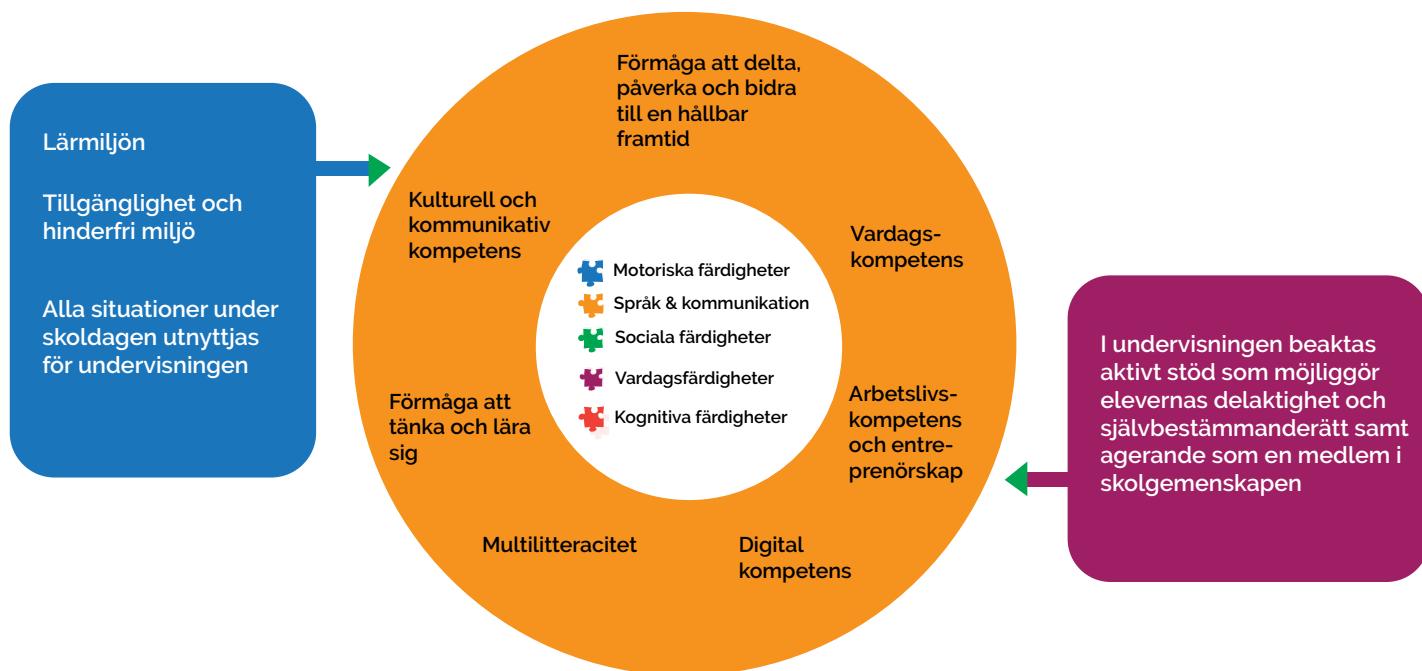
Lärmiljön

Tillgänglighet och hinderfri miljö

Alla situationer under skoldagen utnyttjas för undervisningen

Förmåga att delta, påverka och bidra till en hållbar framtid

Kulturell och kommunikativ kompetens

Vardags-kompetens

Motoriska färdigheter
Språk & kommunikation
Sociala färdigheter
Vardagsfärdigheter
Kognitiva färdigheter

Förmåga att tänka och lära sig

Arbetslivs-kompetens och entre-prenörskap

Multilitteracitet

Digital kompetens

I undervisningen beaktas aktivt stöd som möjliggör elevernas delaktighet och självbestämmanderätt samt agerande som en medlem i skolgemenskapen